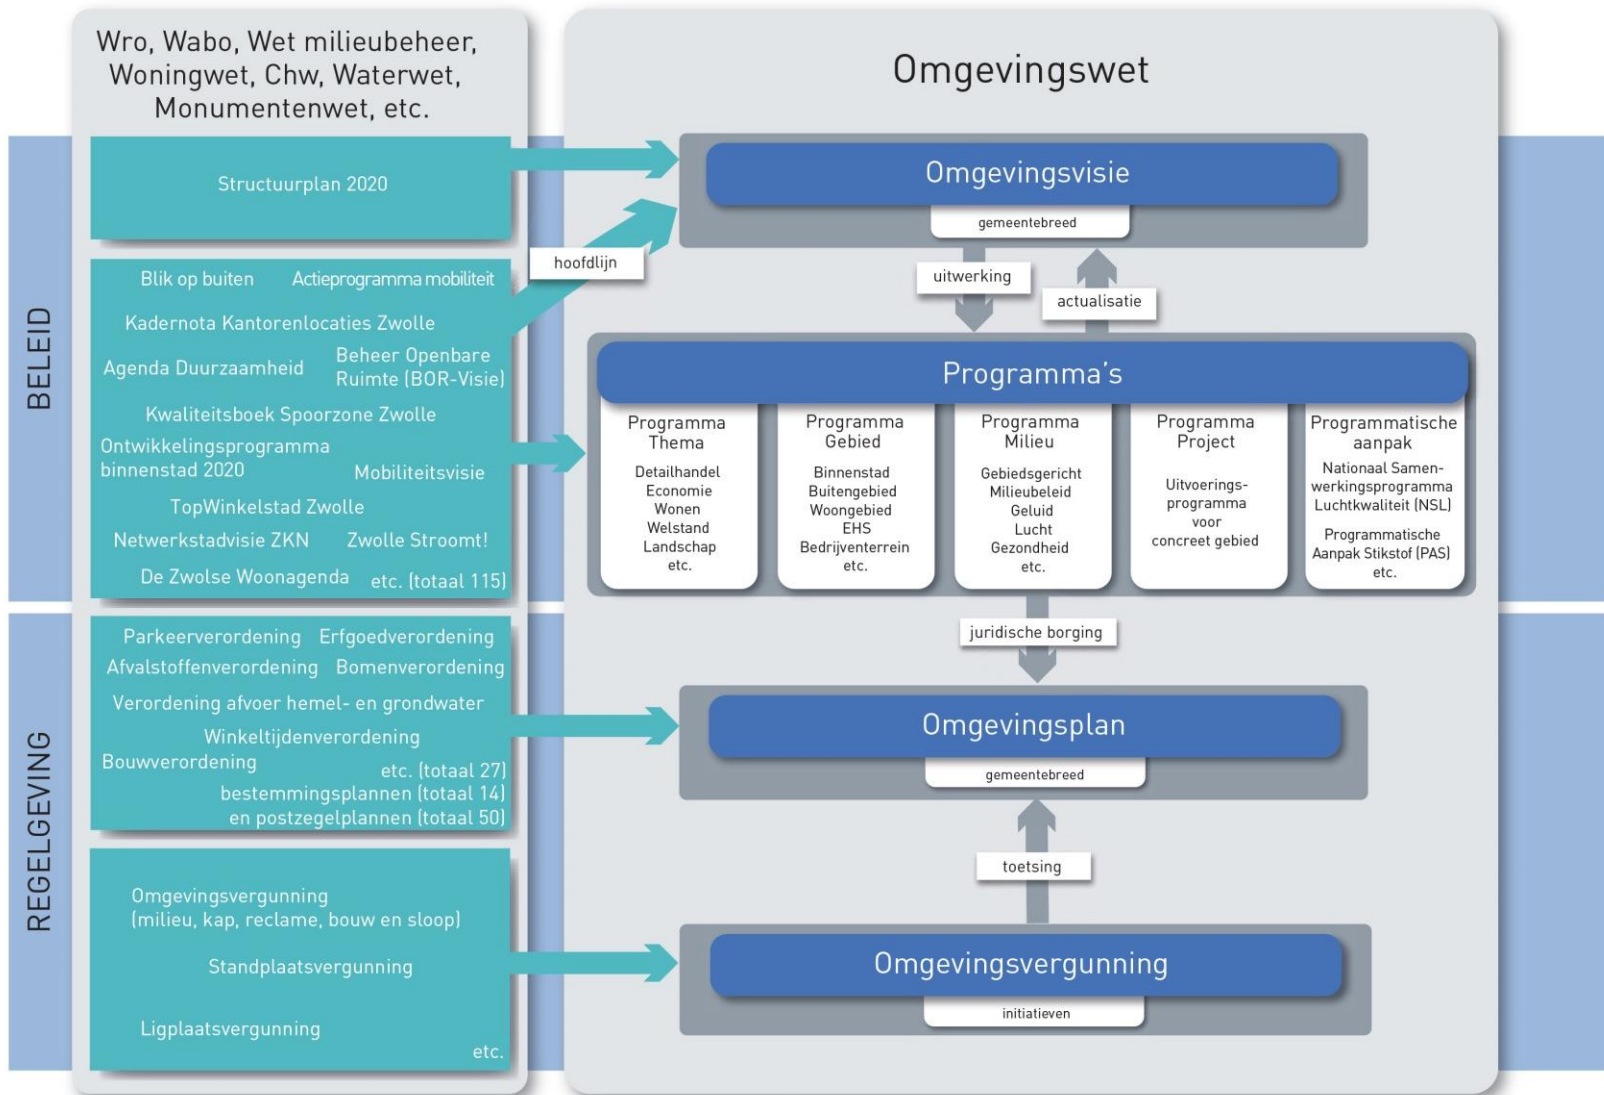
BELEID

REGELGEVING

Wro, Wabo, Wet milieubeheer, Woningwet, Chw, Waterwet, Monumentenwet, etc.

Structuurplan 2020

Blik op buiten Actieprogramma mobiliteit

Kadernota Kantorenlocaties Zwolle

Agenda Duurzaamheid Beheer Openbare Ruimte (BOR-Visie)

Kwaliteitsboek Spoorzone Zwolle

Ontwikkelingsprogramma binnenstad 2020 Mobiliteitsvisie

TopWinkelstad Zwolle

Netwerkstadvisie ZKN Zwolle Stroomt!

De Zwolse Woonagenda etc. (totaal 115)

Parkeerverordening Erfgoedverordening

Afvalstoffenverordening Bomenverordening

Verordening afvoer hemel- en grondwater

Winkeltijdenverordening

Bouwverordening etc. (totaal 27)

bestemmingsplannen (totaal 14)

en postzegelplannen (totaal 50)

Omgevingsvergunning (milieu, kap, reclame, bouw en sloop)

Standplaatsvergunning

Ligplaatsvergunning

etc.

hoofdlijn

Omgevingswet

Omgevingsvisie

gemeentebreed

uitwerking

actualisatie

Programma's

Programma Thema
Detailhandel
Economie
Wonen
Welstand
Landschap
etc.

Programma Gebied
Binnenstad
Buitengebied
Woongebied
EHS
Bedrijventerrein
etc.

Programma Milieu
Gebiedsgericht Milieubeleid
Geluid
Lucht
Gezondheid
etc.

Programma Project
Uitvoerings-programma voor concreet gebied

Programmatische aanpak
Nationaal Samen-werkingsprogramma Luchtkwaliteit (NSL)
Programmatische Aanpak Stikstof (PAS)
etc.

juridische borging

Omgevingsplan

gemeentebreed

toetsing

Omgevingsvergunning

initiatieven